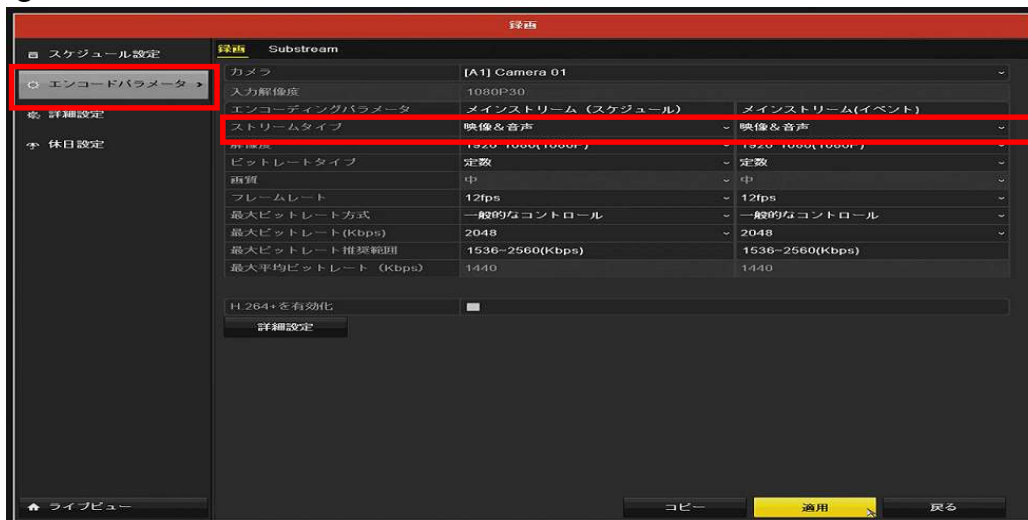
録画

スケジュール設定
エンコードパラメータ
詳細設定
休日設定

録画　Substream

| カメラ | [A1] Camera 01 | |
|---|---|---|
| 入力解像度 | 1080P30 | |
| エンコーディングパラメータ | メインストリーム（スケジュール） | メインストリーム(イベント) |
| ストリームタイプ | 映像&音声 | 映像&音声 |
| 解像度 | 1920*1080(1080P) | 1920*1080(1080P) |
| ビットレートタイプ | 定数 | 定数 |
| 画質 | 中 | 中 |
| フレームレート | 12fps | 12fps |
| 最大ビットレート方式 | 一般的なコントロール | 一般的なコントロール |
| 最大ビットレート(Kbps) | 2048 | 2048 |
| 最大ビットレート推奨範囲 | 1536~2560(Kbps) | 1536~2560(Kbps) |
| 最大平均ビットレート (Kbps) | 1440 | 1440 |

H.264+を有効化

詳細設定

ライブビュー

コピー　適用　戻る